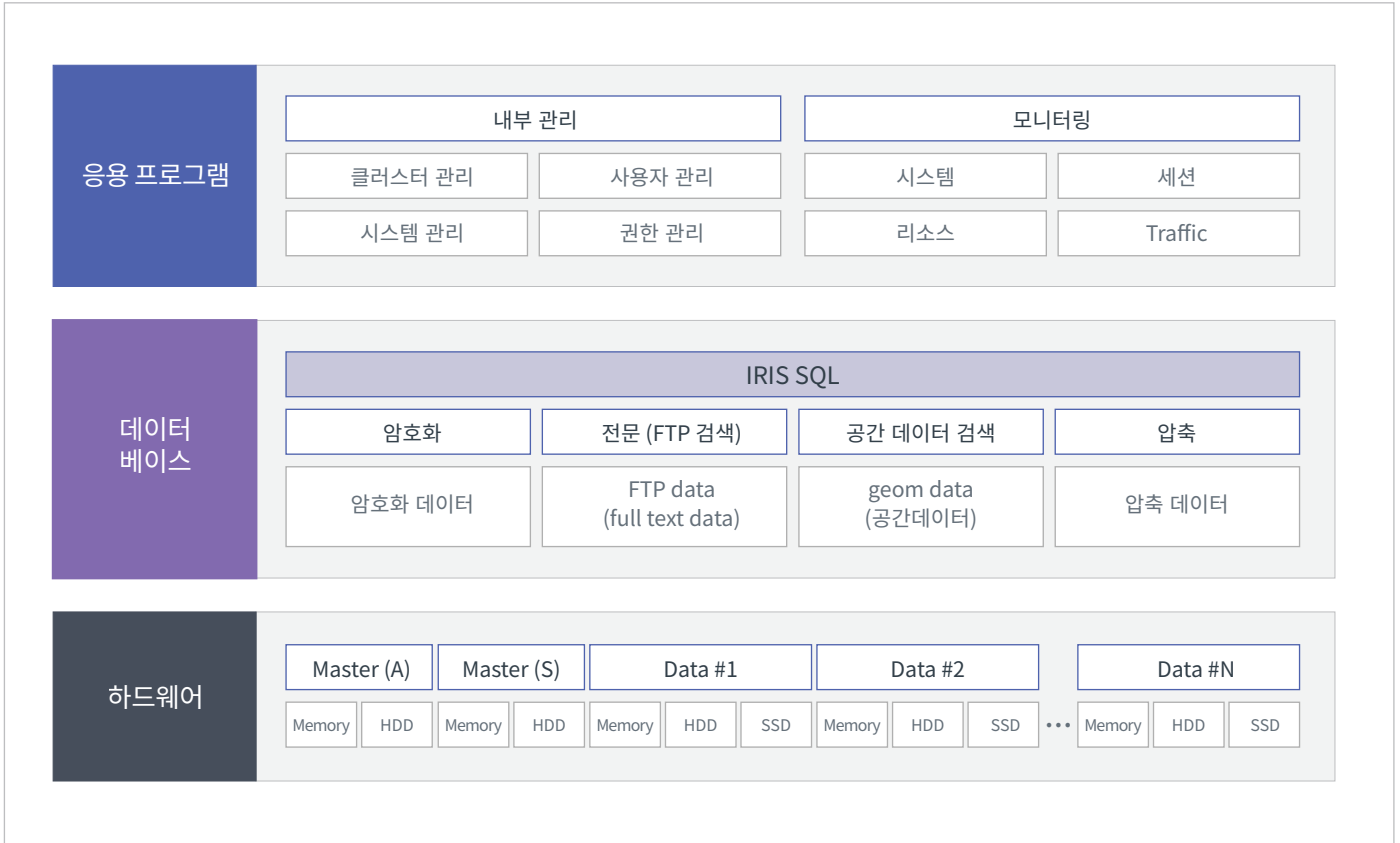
응용 프로그램

내부 관리

모니터링

클러스터 관리

사용자 관리

시스템

세션

시스템 관리

권한 관리

리소스

Traffic

데이터 베이스

IRIS SQL

암호화

전문 (FTP 검색)

공간 데이터 검색

압축

암호화 데이터

FTP data (full text data)

geom data (공간데이터)

압축 데이터

하드웨어

Master (A)

Master (S)

Data #1

Data #2

Data #N

Memory

HDD

Memory

HDD

Memory

HDD

SSD

Memory

HDD

SSD

• • •

Memory

HDD

SSD